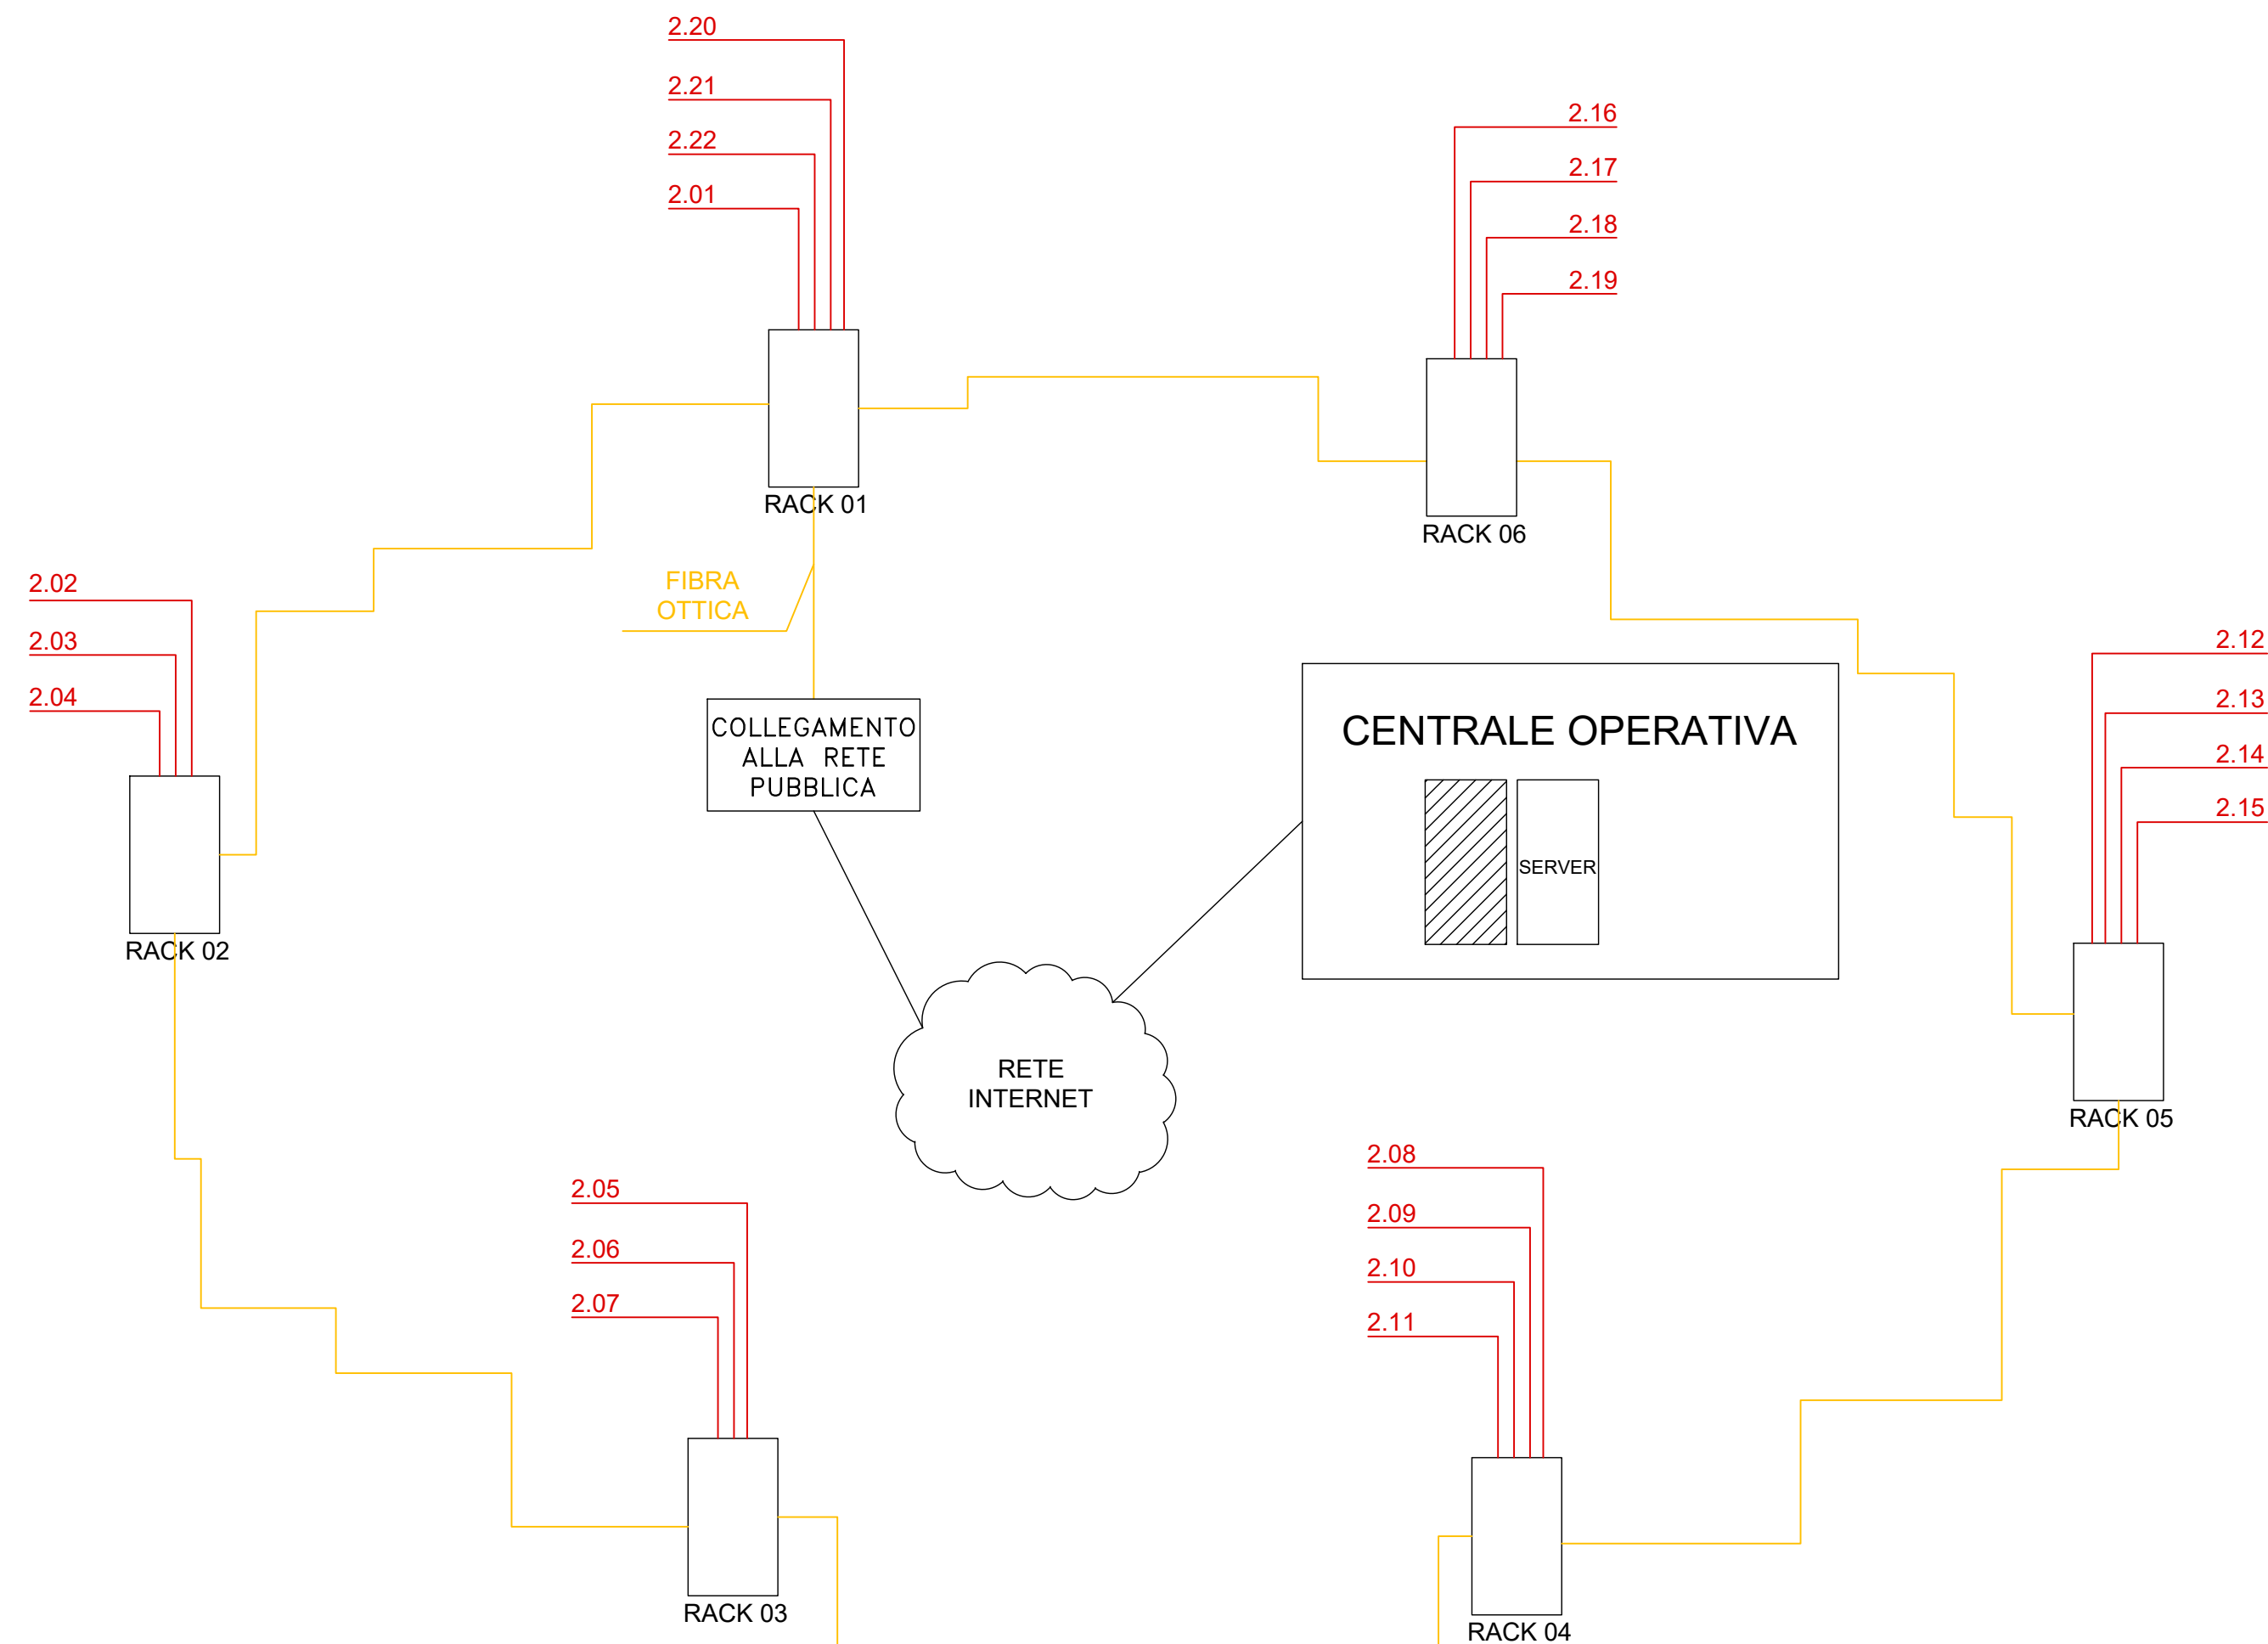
2.20
2.21
2.22
2.01

2.16
2.17
2.18
2.19

RACK 01

RACK 06

FIBRA
OTTICA

2.02
2.03
2.04

COLLEGAMENTO
ALLA RETE
PUBBLICA

CENTRALE OPERATIVA

SERVER

2.12
2.13
2.14
2.15

RACK 02

RETE
INTERNET

RACK 05

2.08
2.09
2.10
2.11

2.05
2.06
2.07

RACK 03

RACK 04